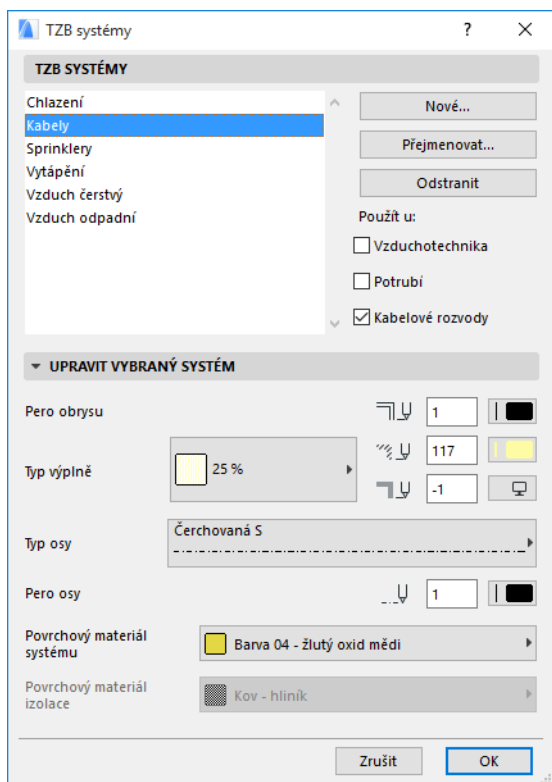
TZB systémy

?

TZB SYSTÉMY

Chlazení
Kabely
Sprinklery
Vytápění
Vzduch čerstvý
Vzduch odpadní

Nové...

Přejmenovat...

Odstranit

Použít u:

Vzduchotechnika

Potrubí

Kabelové rozvody

UPRAVIT VYBRANÝ SYSTÉM

Pero obrysu

1

Typ výplně

25 %

117

-1

Typ osy

Čerchovaná S

Pero osy

1

Povrchový materiál systému

Barva 04 - žlutý oxid mědi

Povrchový materiál izolace

Kov - hliník

Zrušit

OK